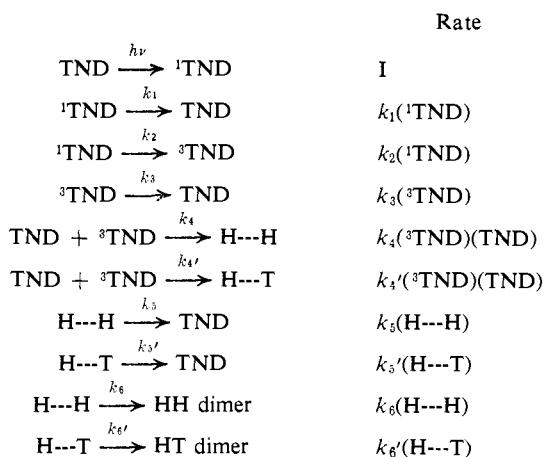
Rate

| | |
|---|---|
| $TND \xrightarrow{h\nu} {}^1TND$ | I |
| ${}^1TND \xrightarrow{k_1} TND$ | $k_1({}^1TND)$ |
| ${}^1TND \xrightarrow{k_2} {}^3TND$ | $k_2({}^1TND)$ |
| ${}^3TND \xrightarrow{k_3} TND$ | $k_3({}^3TND)$ |
| $TND + {}^3TND \xrightarrow{k_4}$ H---H | $k_4({}^3TND)(TND)$ |
| $TND + {}^3TND \xrightarrow{k_4'}$ H---T | $k_4'({}^3TND)(TND)$ |
| H---H $\xrightarrow{k_5} TND$ | $k_5$(H---H) |
| H---T $\xrightarrow{k_5'} TND$ | $k_5'$(H---T) |
| H---H $\xrightarrow{k_6}$ HH dimer | $k_6$(H---H) |
| H---T $\xrightarrow{k_6'}$ HT dimer | $k_6'$(H---T) |